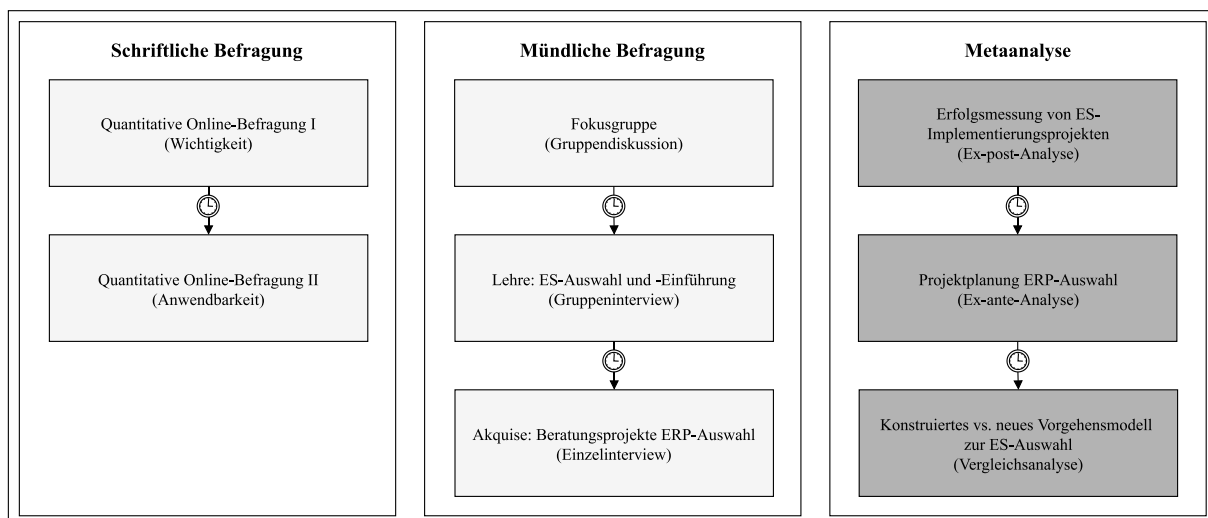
Schriftliche Befragung

Quantitative Online-Befragung I (Wichtigkeit)

Quantitative Online-Befragung II (Anwendbarkeit)

Mündliche Befragung

Fokusgruppe (Gruppendiskussion)

Lehre: ES-Auswahl und -Einführung (Gruppeninterview)

Akquise: Beratungsprojekte ERP-Auswahl (Einzelinterview)

Metaanalyse

Erfolgsmessung von ES-Implementierungsprojekten (Ex-post-Analyse)

Projektplanung ERP-Auswahl (Ex-ante-Analyse)

Konstruiertes vs. neues Vorgehensmodell zur ES-Auswahl (Vergleichsanalyse)